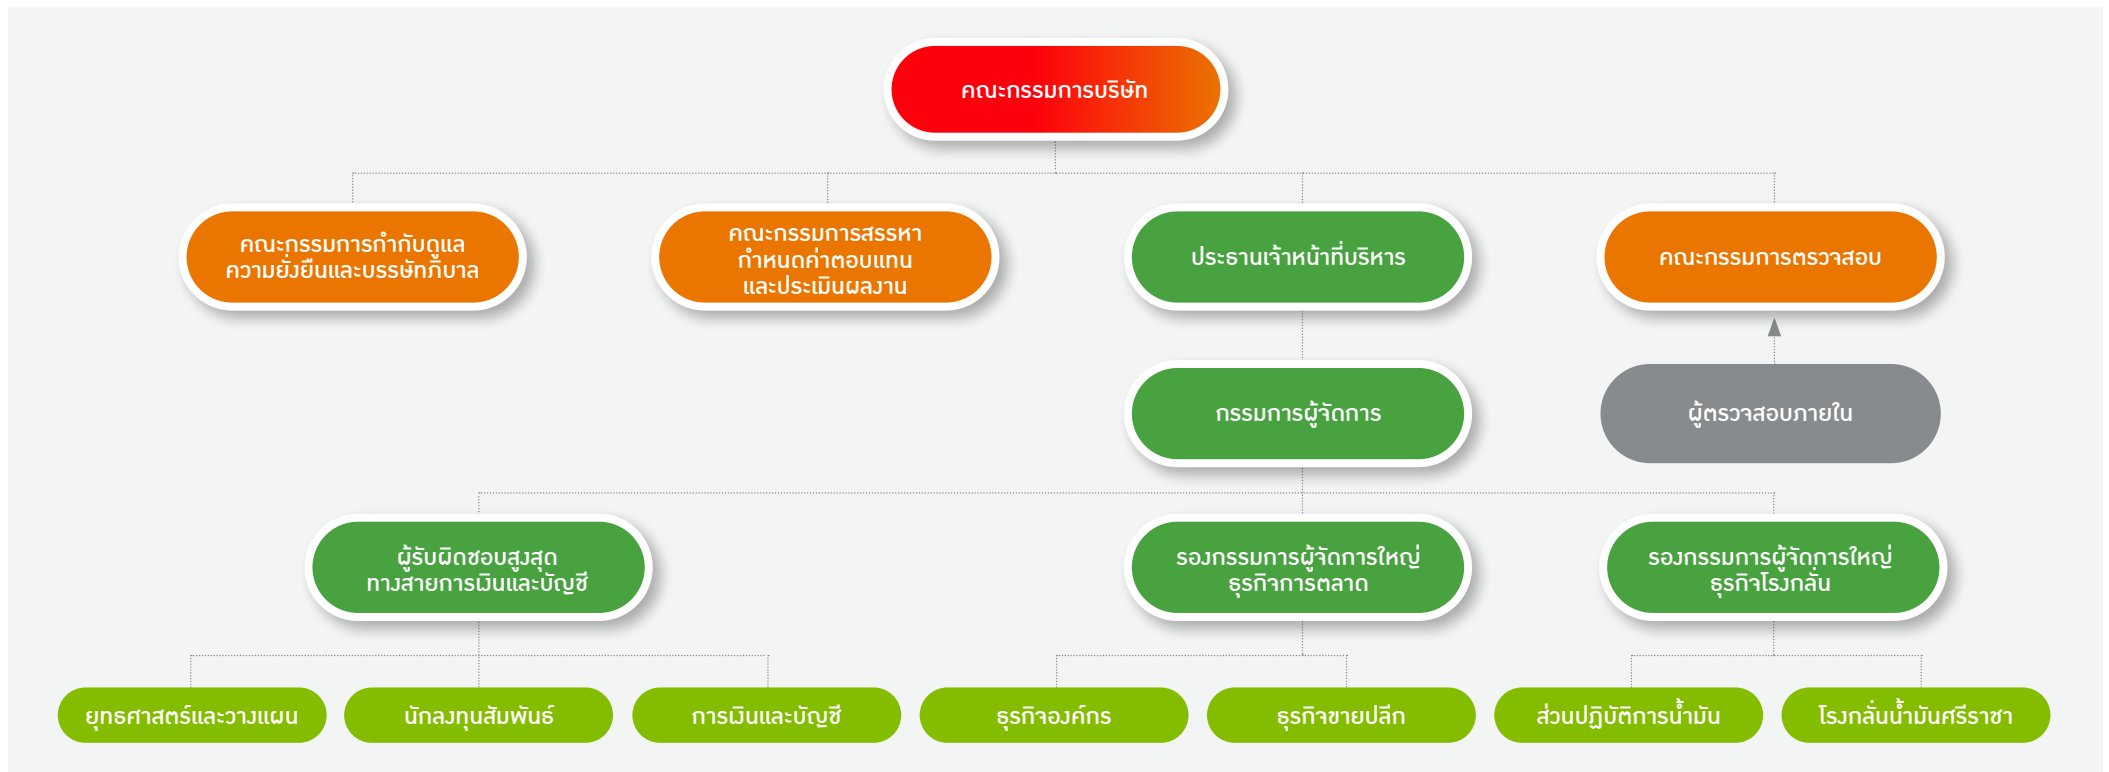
คณะกรรมการบริษัท

คณะกรรมการกำกับดูแลความยั่งยืนและบรรษัทภิบาล

คณะกรรมการสรรหา กำหนดค่าตอบแทน และประเมินผลงาน

ประธานเจ้าหน้าที่บริหาร

คณะกรรมการตรวจสอบ

กรรมการผู้จัดการ

ผู้ตรวจสอบภายใน

ผู้รับผิดชอบสูงสุดทางสายการเงินและบัญชี

รองกรรมการผู้จัดการใหญ่ ธุรกิจการตลาด

รองกรรมการผู้จัดการใหญ่ ธุรกิจโรงกลั่น

ยุทธศาสตร์และวางแผน

นักลงทุนสัมพันธ์

การเงินและบัญชี

ธุรกิจองค์กร

ธุรกิจขายปลีก

ส่วนปฏิบัติการน้ำมัน

โรงกลั่นน้ำมันศรีราชา